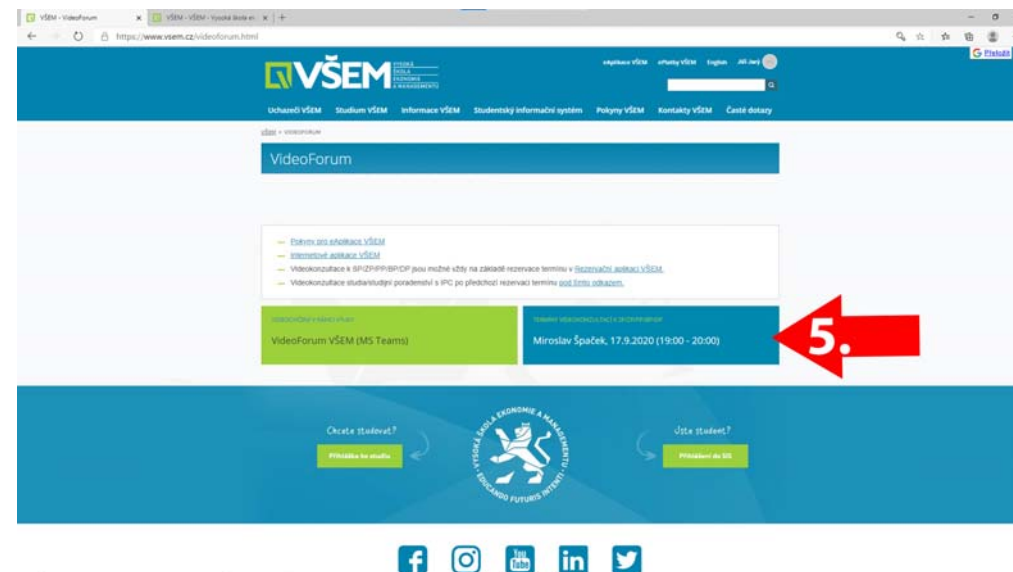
VŠEM - VideoForum
VŠEM - VŠEM - Vysoká škola e...
https://www.vsem.cz/videoforum.html
Přeložit

VŠEM VYSOKÁ ŠKOLA EKONOMIE A MANAGEMENTU
eAplikace VŠEM ePlatby VŠEM English Jiří Jarý

Uchazeči VŠEM Studium VŠEM Informace VŠEM Studentský informační systém Pokyny VŠEM Kontakty VŠEM Časté dotazy

VŠEM » VIDEOFORUM

VideoForum

— Pokyny pro eAplikace VŠEM
— Internetové aplikace VŠEM
— Videokonzultace k SP/ZP/PP/BP/DP jsou možné vždy na základě rezervace termínu v Rezervační aplikaci VŠEM.
— Videokonzultace studia/studijní poradenství s IPC po předchozí rezervaci termínu pod tímto odkazem.

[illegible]
VideoForum VŠEM (MS Teams)

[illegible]
Miroslav Špaček, 17.9.2020 (19:00 - 20:00)

5.

Chcete studovat?
Přihláška ke studiu

VYSOKÁ ŠKOLA EKONOMIE A MANAGEMENTU
EDUCANDO FUTURIS INTENTI

Jste student?
Přihlášení do SIS

You Tube